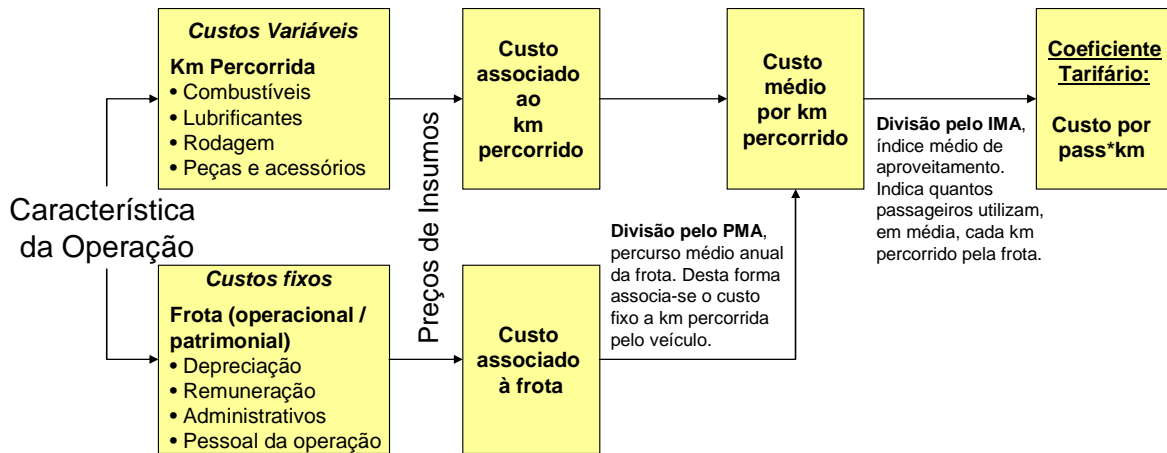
Característica da Operação

Custos Variáveis

Km Percorrida
• Combustíveis
• Lubrificantes
• Rodagem
• Peças e acessórios

Custos fixos

Frota (operacional / patrimonial)
• Depreciação
• Remuneração
• Administrativos
• Pessoal da operação

Preços de Insumos

Custo associado ao km percorrido

Custo associado à frota

Divisão pelo PMA, percurso médio anual da frota. Desta forma associa-se o custo fixo a km percorrida pelo veículo.

Custo médio por km percorrido

Divisão pelo IMA, índice médio de aproveitamento. Indica quantos passageiros utilizam, em média, cada km percorrido pela frota.

Coeficiente Tarifário:

Custo por pass*km